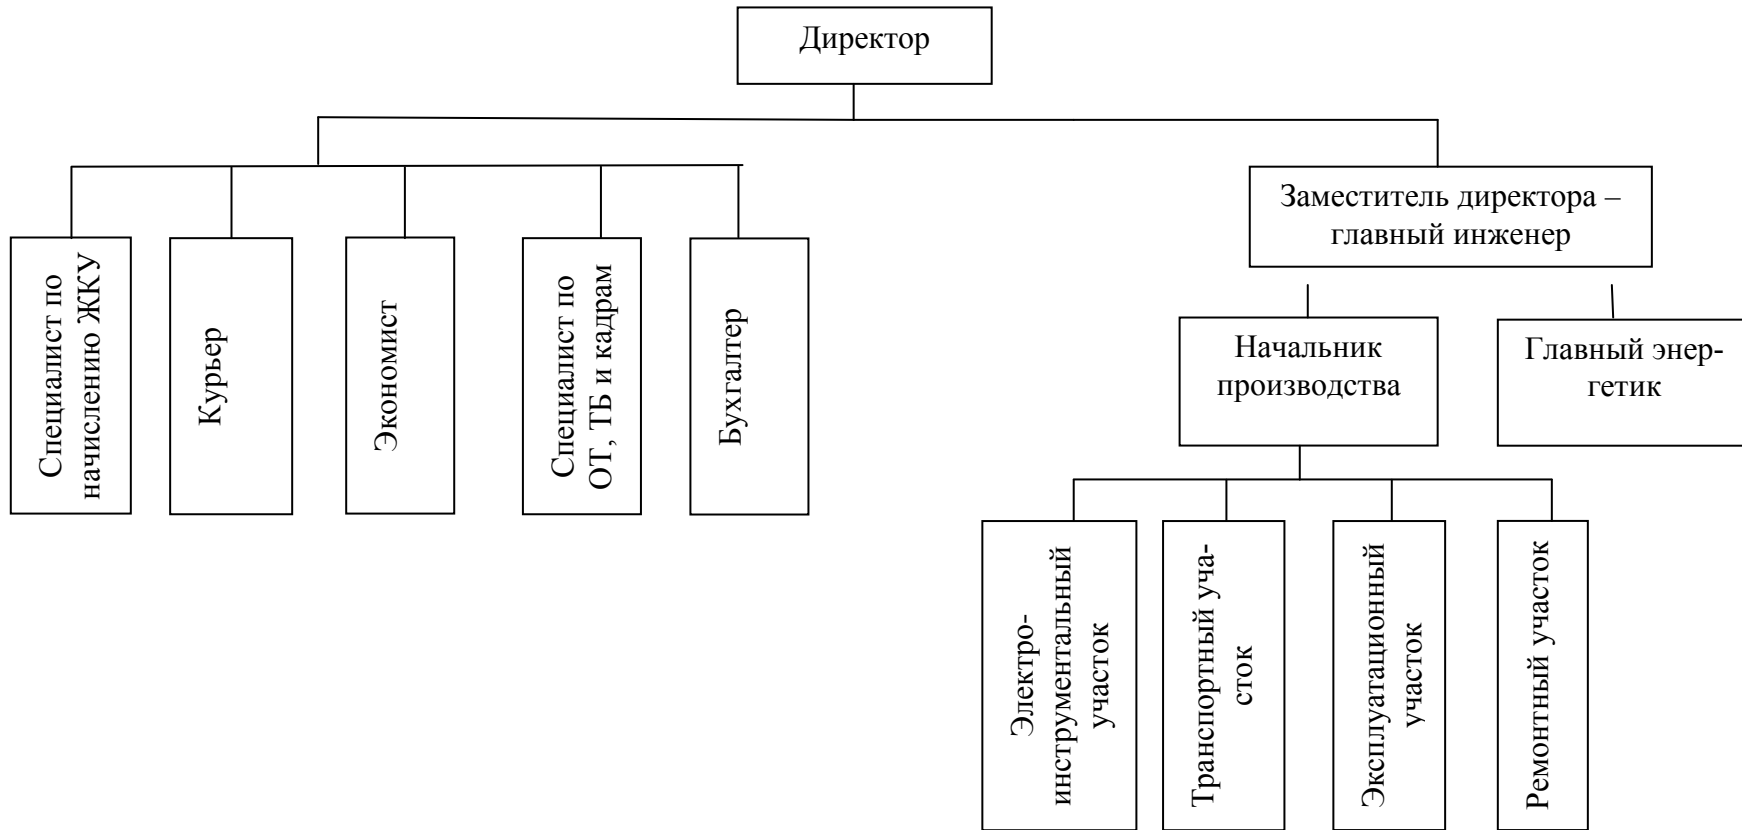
Директор

Специалист по начислению ЖКУ

Курьер

Экономист

Специалист по ОТ, ТБ и кадрам

Бухгалтер

Заместитель директора – главный инженер

Начальник производства

Главный энергетик

Электро-инструментальный участок

Транспортный участок

Эксплуатационный участок

Ремонтный участок